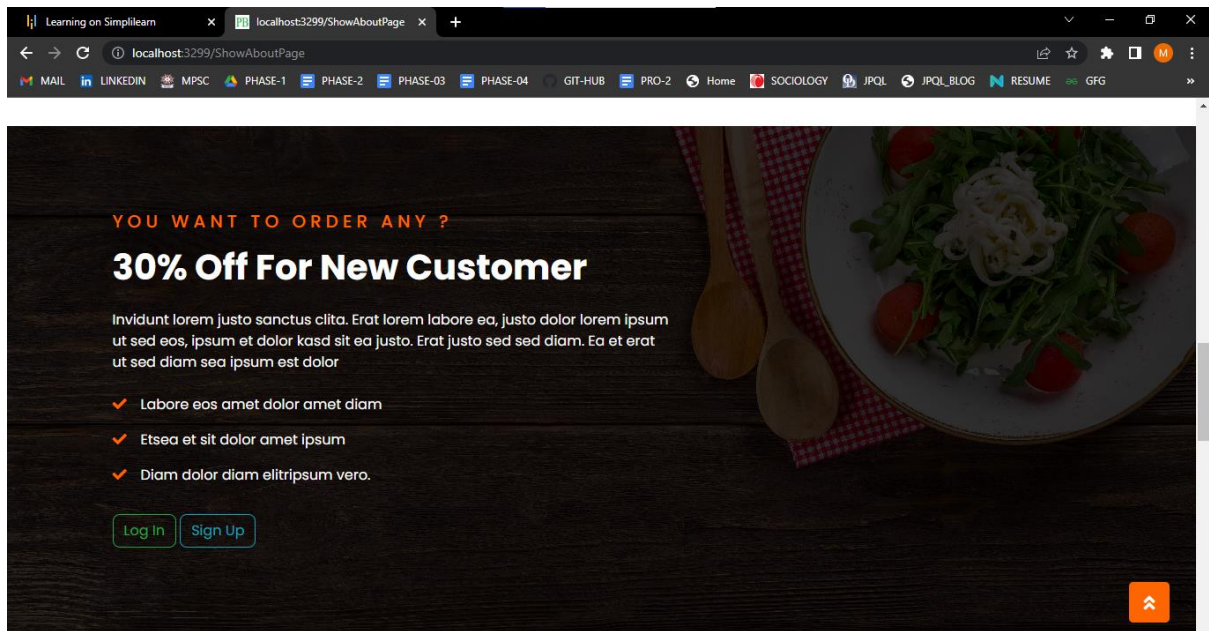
Learning on Simplilearn
localhost:3299/ShowAboutPage
localhost:3299/ShowAboutPage
MAIL LINKEDIN MPSC PHASE-1 PHASE-2 PHASE-03 PHASE-04 GIT-HUB PRO-2 Home SOCIOLOGY JPQL JPQL_BLOG RESUME GFG

YOU WANT TO ORDER ANY ?

30% Off For New Customer

Invidunt lorem justo sanctus clita. Erat lorem labore ea, justo dolor lorem ipsum ut sed eos, ipsum et dolor kasd sit ea justo. Erat justo sed sed diam. Ea et erat ut sed diam sea ipsum est dolor

Labore eos amet dolor amet diam

Etsea et sit dolor amet ipsum

Diam dolor diam elitripsum vero.

Log In Sign Up